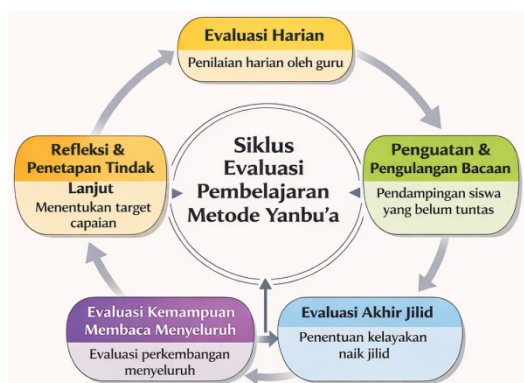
Siklus Evaluasi Pembelajaran Metode Yanbu'a

Evaluasi Harian

Penilaian harian oleh guru

Penguatan & Pengulangan Bacaan

Pendampingan siswa yang belum tuntas

Evaluasi Akhir Jilid

Penentuan kelayakan naik jilid

Evaluasi Kemampuan Membaca Menyeluruh

Evaluasi perkembangan menyeluruh

Refleksi & Penetapan Tindak Lanjut

Menentukan target capaian